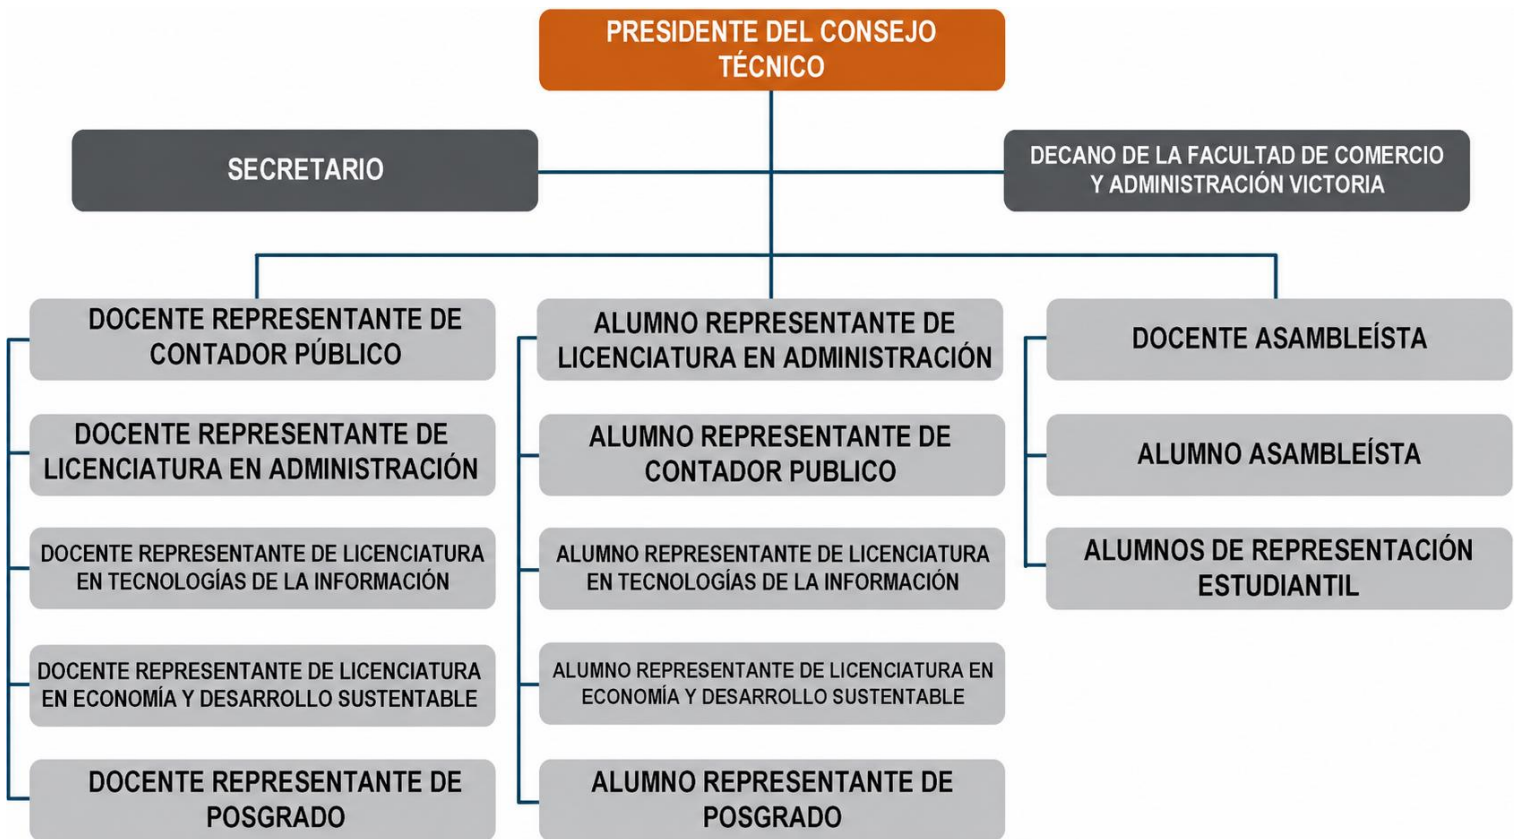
PRESIDENTE DEL CONSEJO TÉCNICO

SECRETARIO

DECANO DE LA FACULTAD DE COMERCIO Y ADMINISTRACIÓN VICTORIA

DOCENTE REPRESENTANTE DE CONTADOR PÚBLICO

DOCENTE REPRESENTANTE DE LICENCIATURA EN ADMINISTRACIÓN

DOCENTE REPRESENTANTE DE LICENCIATURA EN TECNOLOGÍAS DE LA INFORMACIÓN

DOCENTE REPRESENTANTE DE LICENCIATURA EN ECONOMÍA Y DESARROLLO SUSTENTABLE

DOCENTE REPRESENTANTE DE POSGRADO

ALUMNO REPRESENTANTE DE LICENCIATURA EN ADMINISTRACIÓN

ALUMNO REPRESENTANTE DE CONTADOR PUBLICO

ALUMNO REPRESENTANTE DE LICENCIATURA EN TECNOLOGÍAS DE LA INFORMACIÓN

ALUMNO REPRESENTANTE DE LICENCIATURA EN ECONOMÍA Y DESARROLLO SUSTENTABLE

ALUMNO REPRESENTANTE DE POSGRADO

DOCENTE ASAMBLEÍSTA

ALUMNO ASAMBLEÍSTA

ALUMNOS DE REPRESENTACIÓN ESTUDIANTIL